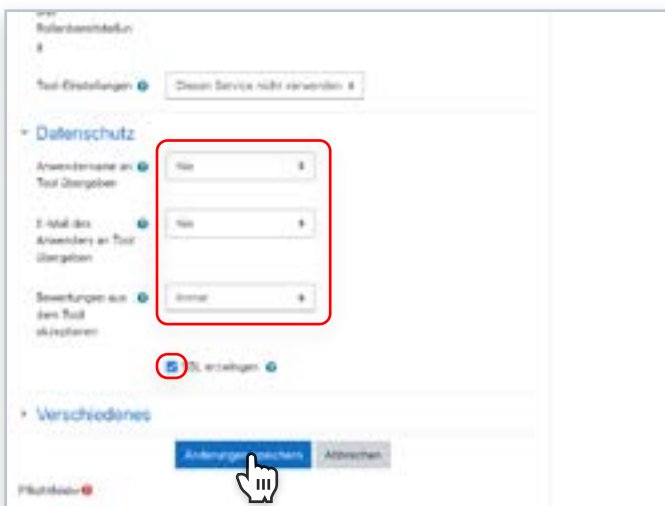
Rollenbereitstellung

Tool-Einstellungen Diesen Service nicht verwenden

Datenschutz

Anwendername an Tool übergeben Nie

E-Mail des Anwenders an Tool übergeben Nie

Bewertungen aus dem Tool akzeptieren Immer

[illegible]L anzeigen

Verschiedenes

Änderungen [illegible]eichern Abbrechen

Pflichtfelder